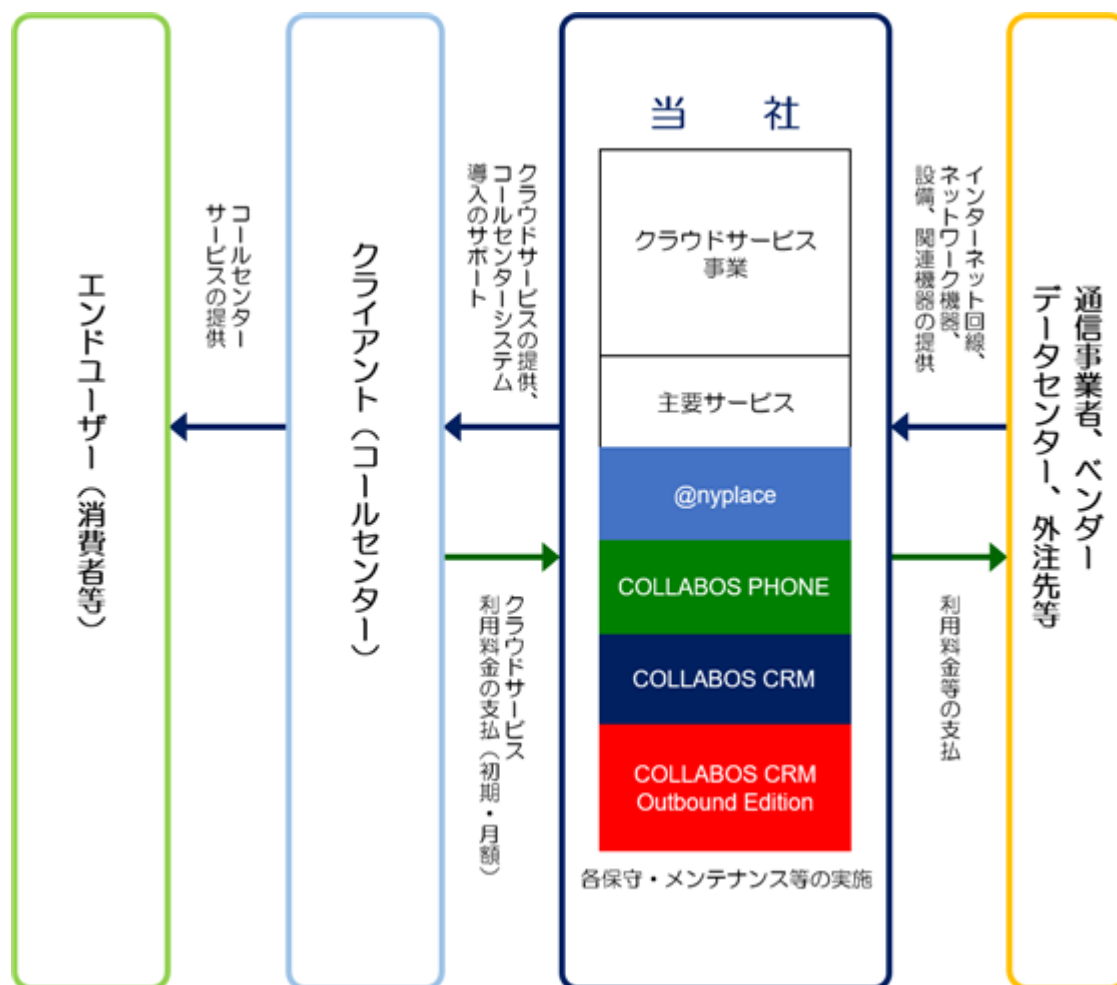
エンドユーザー（消費者等）

コールセンターサービスの提供

クライアント（コールセンター）

クラウドサービスの提供、コールセンターシステム導入のサポート

クラウドサービス利用料金の支払（初期・月額）

当　社

クラウドサービス事業

主要サービス

@nyplace

COLLABOS PHONE

COLLABOS CRM

COLLABOS CRM Outbound Edition

各保守・メンテナンス等の実施

インターネット回線、ネットワーク機器、設備、関連機器の提供

利用料金等の支払

通信事業者、ベンダー、データセンター、外注先等